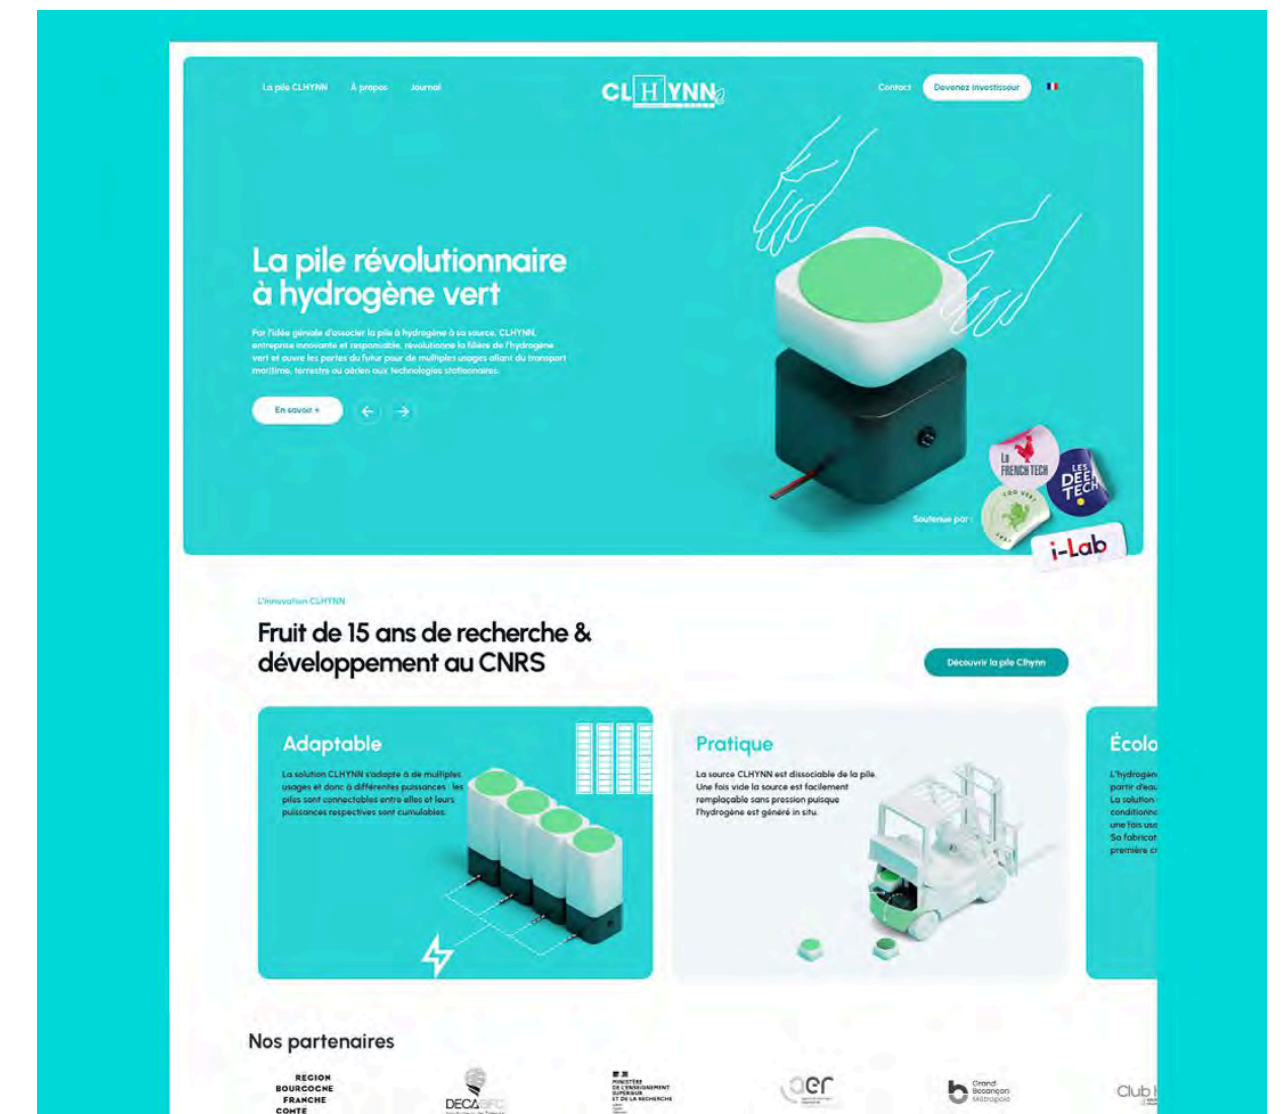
La pile CLHYNN À propos Journal

CLHYNN

Contact Devenez investisseur

La pile révolutionnaire à hydrogène vert

Par l'idée géniale d'associer la pile à hydrogène à sa source, CLHYNN, entreprise innovante et responsable, révolutionne la filière de l'hydrogène vert et ouvre les portes du futur pour de multiples usages allant du transport maritime, terrestre ou aérien aux technologies stationnaires.

En savoir +

Soutenue par :

La FRENCH TECH

LES DEEP TECH

i-Lab

L'innovation CLHYNN

Fruit de 15 ans de recherche & développement au CNRS

Découvrir la pile Clhynn

Adaptable

La solution CLHYNN s'adapte à de multiples usages et donc à différentes puissances : les piles sont connectables entre elles et leurs puissances respectives sont cumulables.

Pratique

La source CLHYNN est dissociable de la pile. Une fois vide la source est facilement remplaçable sans pression puisque l'hydrogène est généré in situ.

Écolo

L'hydrogèn
partir d'eau
La solution
conditionn
une fois usé
Sa fabricat
première c

Nos partenaires

REGION BOURGOGNE FRANCHE COMTE

DECA BFC

MINISTÈRE DE L'ENSEIGNEMENT SUPÉRIEUR ET DE LA RECHERCHE

aer

Grand Besançon Métropole

Club